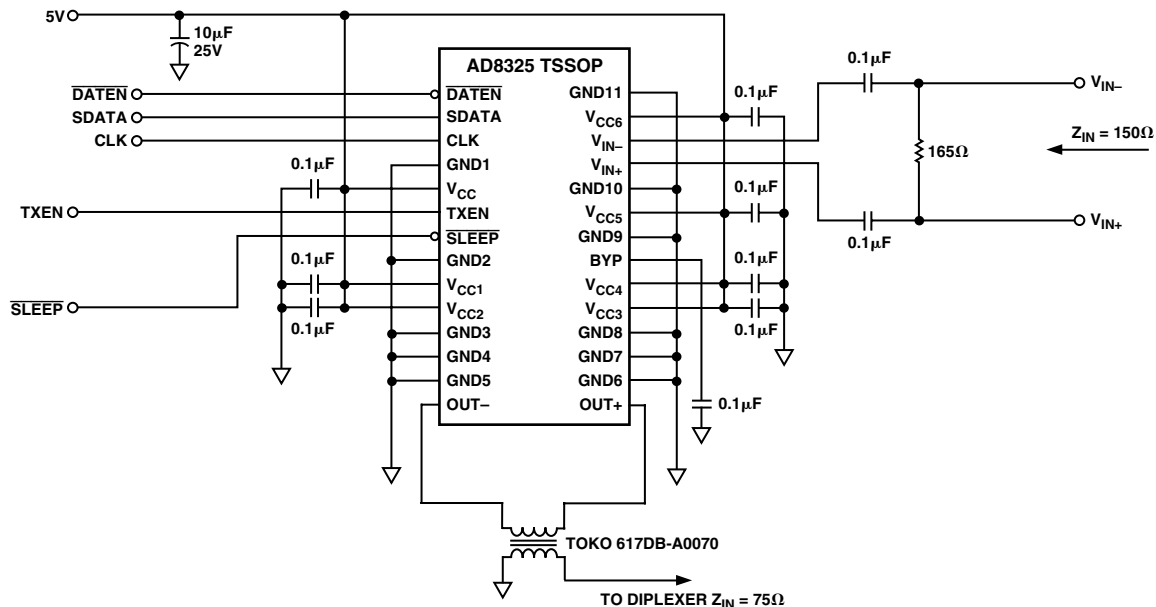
5V
10μF
25V
AD8325 TSSOP
$\overline{DATEN}$
$\overline{DATEN}$
SDATA
SDATA
CLK
CLK
GND1
0.1μF
$V_{CC}$
TXEN
TXEN
$\overline{SLEEP}$
$\overline{SLEEP}$
GND2
0.1μF
$V_{CC1}$
$V_{CC2}$
0.1μF
GND3
GND4
GND5
OUT–
GND11
$V_{CC6}$
$V_{IN-}$
$V_{IN+}$
GND10
$V_{CC5}$
GND9
BYP
$V_{CC4}$
$V_{CC3}$
GND8
GND7
GND6
OUT+
0.1μF
0.1μF
0.1μF
0.1μF
0.1μF
0.1μF
0.1μF
165Ω
$V_{IN-}$
$Z_{IN}$ = 150Ω
$V_{IN+}$
0.1μF
TOKO 617DB-A0070
TO DIPLEXER $Z_{IN}$ = 75Ω